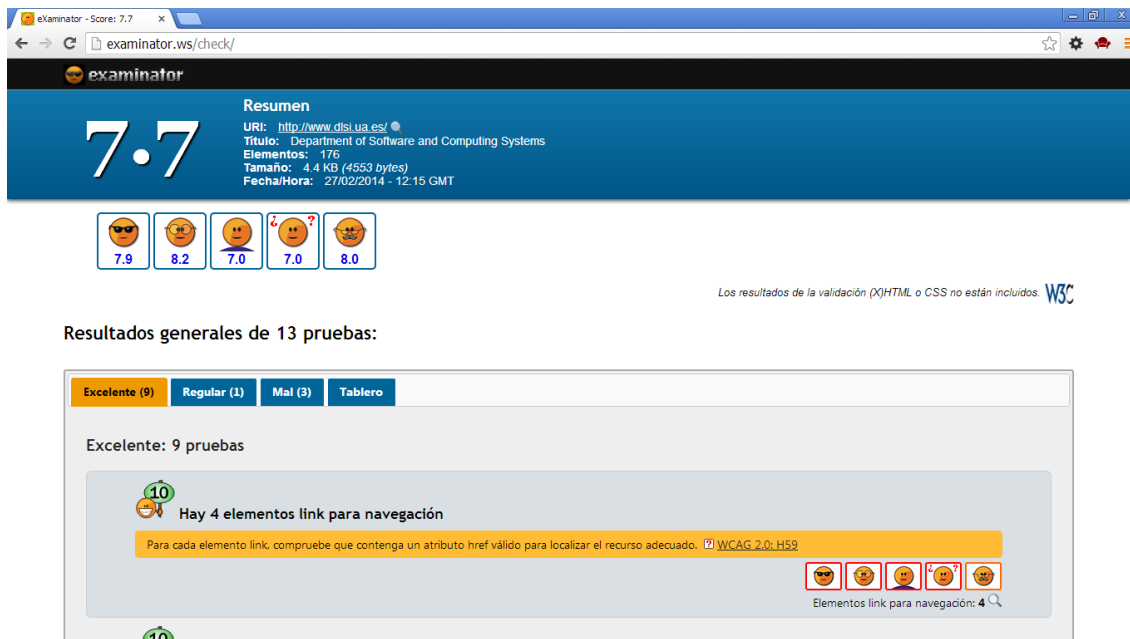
eXaminator - Score: 7.7 ×

examinator.ws/check/

examinator

7.7

Resumen
URI: http://www.dlsi.ua.es/
Título: Department of Software and Computing Systems
Elementos: 176
Tamaño: 4.4 KB (4553 bytes)
Fecha/Hora: 27/02/2014 - 12:15 GMT

7.9 8.2 7.0 7.0 8.0

Los resultados de la validación (X)HTML o CSS no están incluidos. W3C

Resultados generales de 13 pruebas:

Excelente (9) Regular (1) Mal (3) Tablero

Excelente: 9 pruebas

10

Hay 4 elementos link para navegación

Para cada elemento link, compruebe que contenga un atributo href válido para localizar el recurso adecuado. WCAG 2.0: H59

Elementos link para navegación: 4

10